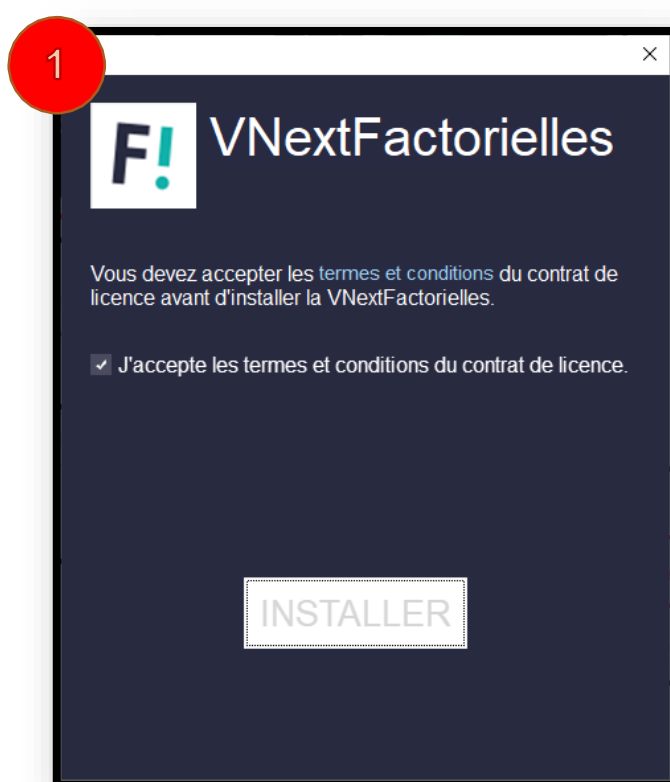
1

×

F!

VNextFactorielles

Vous devez accepter les termes et conditions du contrat de licence avant d'installer la VNextFactorielles.

J'accepte les termes et conditions du contrat de licence.

INSTALLER